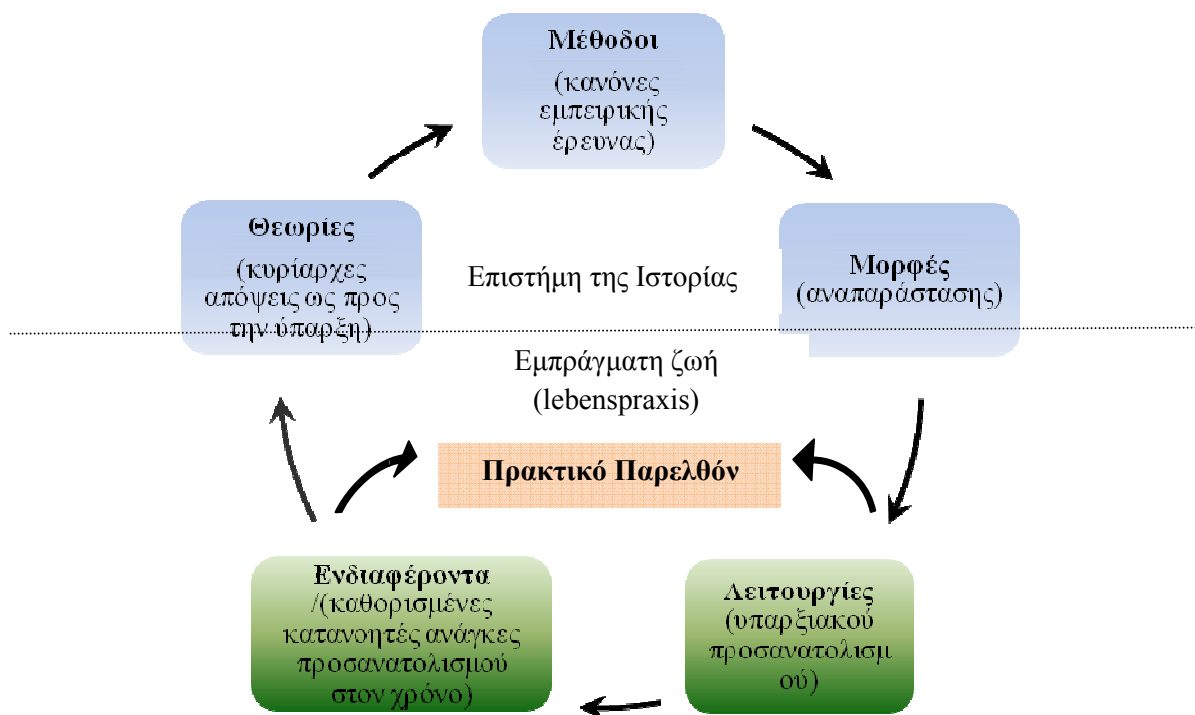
Μέθοδοι

(κανόνες εμπειρικής έρευνας)

Θεωρίες

(κυρίαρχες απόψεις ως προς την ύπαρξη)

Επιστήμη της Ιστορίας

Μορφές (αναπαράστασης)

Εμπράγματη ζωή (lebenspraxis)

Πρακτικό Παρελθόν

Ενδιαφέροντα /(καθορισμένες κατανοητές ανάγκες προσανατολισμού στον χρόνο)

Λειτουργίες (υπαρξιακού προσανατολισμ ού)